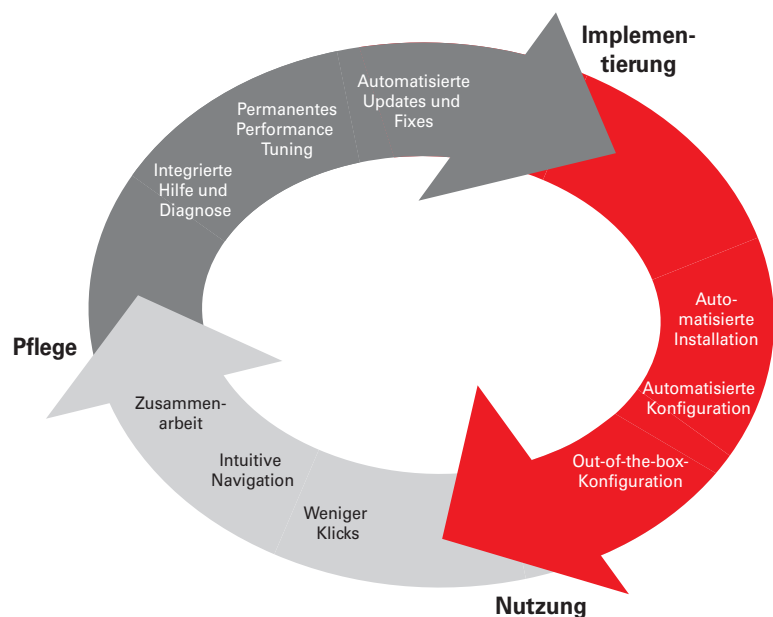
Implementierung

Automatisierte Installation

Automatisierte Konfiguration

Out-of-the-box-Konfiguration

Nutzung

Weniger Klicks

Intuitive Navigation

Zusammenarbeit

Pflege

Integrierte Hilfe und Diagnose

Permanentes Performance Tuning

Automatisierte Updates und Fixes